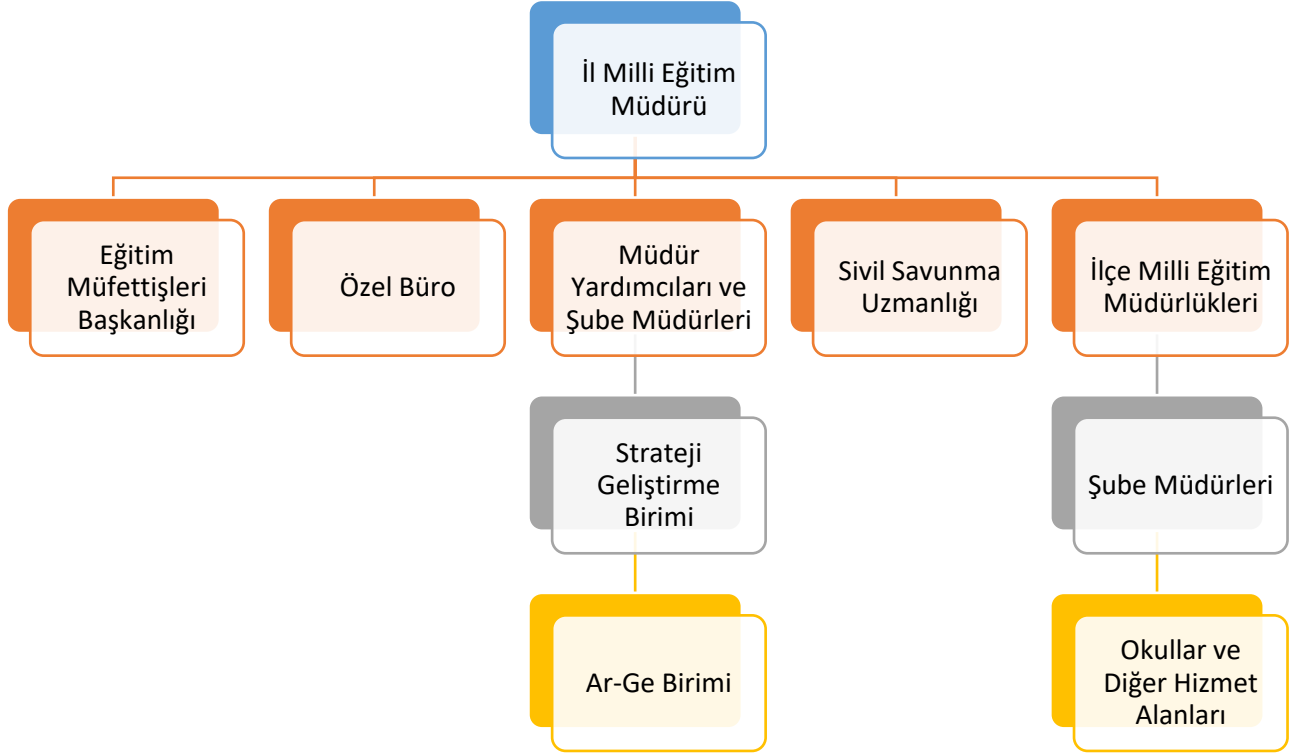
İl Milli Eğitim Müdürü

Eğitim Müfettişleri Başkanlığı

Özel Büro

Müdür Yardımcıları ve Şube Müdürleri

Sivil Savunma Uzmanlığı

İlçe Milli Eğitim Müdürlükleri

Strateji Geliştirme Birimi

Şube Müdürleri

Ar-Ge Birimi

Okullar ve Diğer Hizmet Alanları